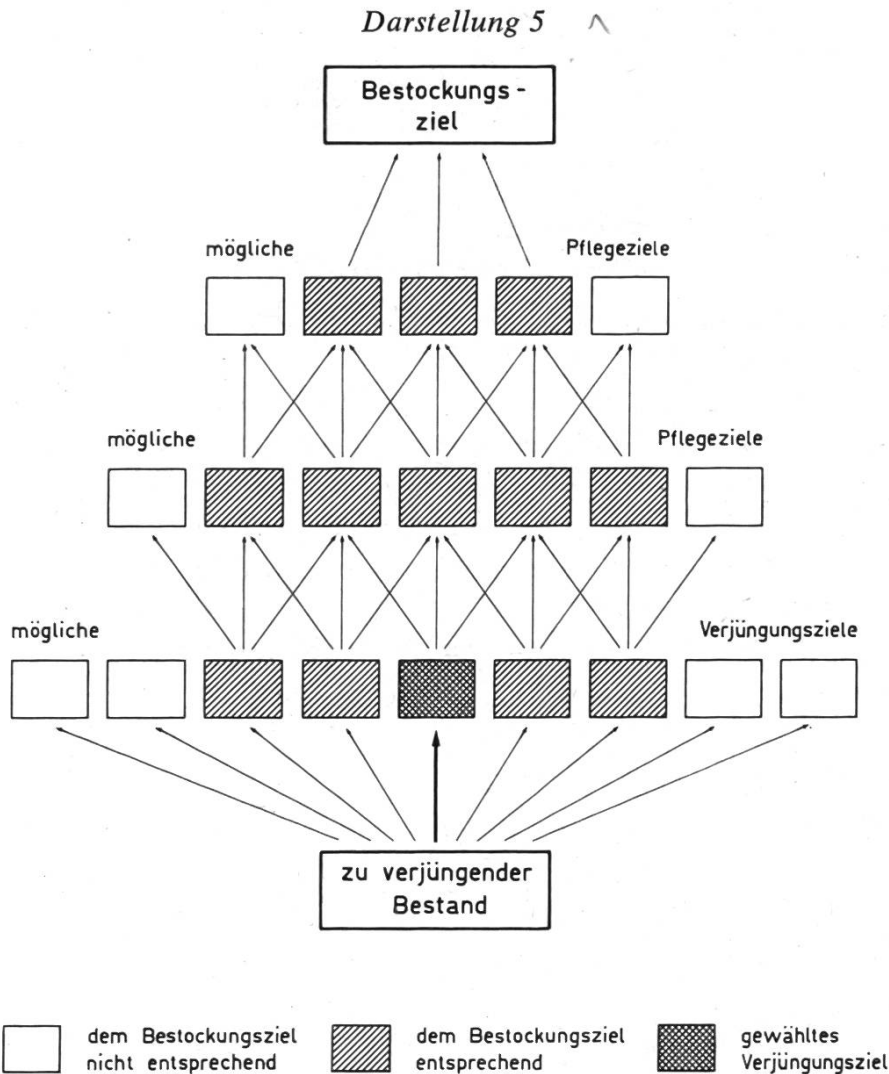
Darstellung 5

Bestockungsziel

mögliche Pflegeziele

mögliche Pflegeziele

mögliche Verjüngungsziele

zu verjüngender Bestand

dem Bestockungsziel nicht entsprechend

dem Bestockungsziel entsprechend

gewähltes Verjüngungsziel